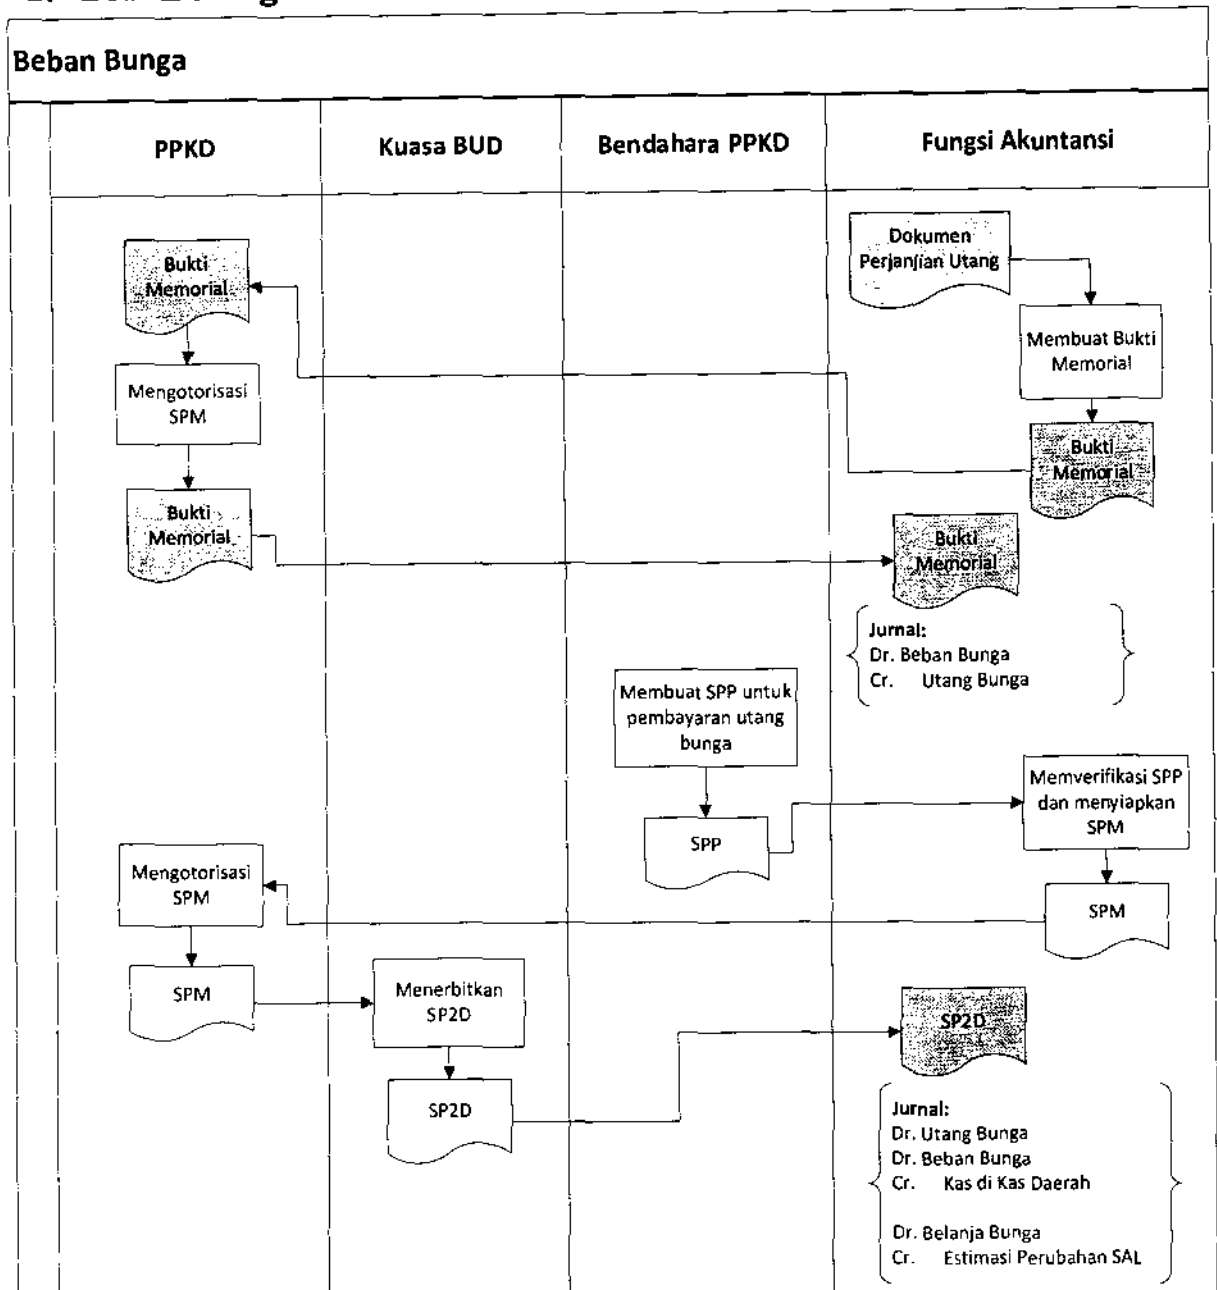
Beban Bunga

PPKD

Kuasa BUD

Bendahara PPKD

Fungsi Akuntansi

Dokumen Perjanjian Utang

Membuat Bukti Memorial

Bukti Memorial

Bukti Memorial

Mengotorisasi SPM

Bukti Memorial

Bukti Memorial

Jurnal:
Dr. Beban Bunga
Cr. Utang Bunga

Membuat SPP untuk pembayaran utang bunga

SPP

Memverifikasi SPP dan menyiapkan SPM

SPM

Mengotorisasi SPM

SPM

Menerbitkan SP2D

SP2D

SP2D

Jurnal:
Dr. Utang Bunga
Dr. Beban Bunga
Cr. Kas di Kas Daerah

Dr. Belanja Bunga
Cr. Estimasi Perubahan SAL